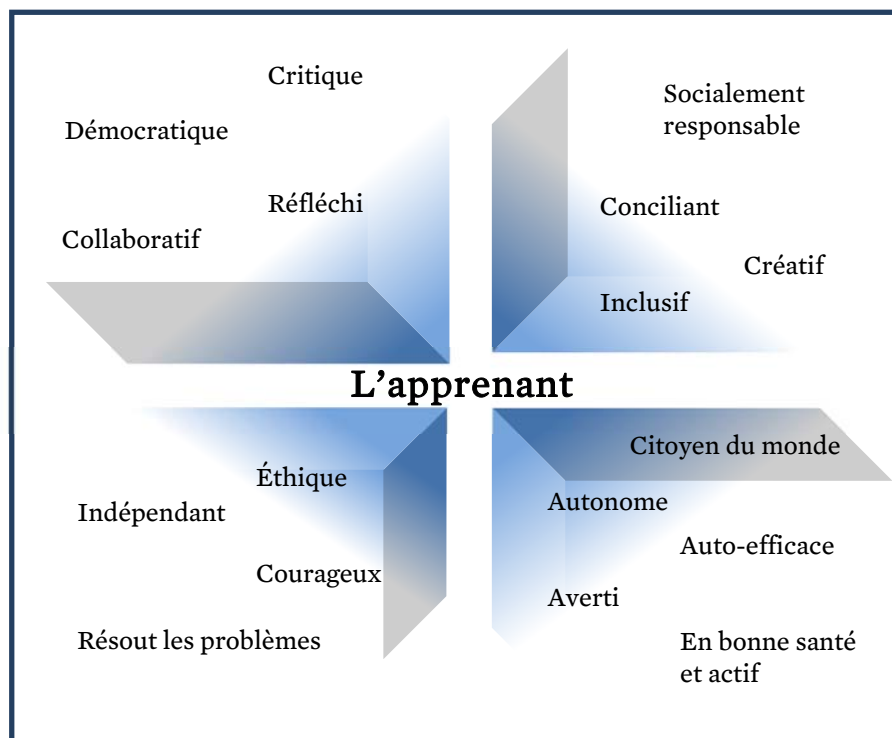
Critique

Démocratique

Réfléchi

Collaboratif

Socialement responsable

Conciliant

Créatif

Inclusif

L’apprenant

Citoyen du monde

Éthique

Indépendant

Courageux

Résout les problèmes

Autonome

Auto-efficace

Averti

En bonne santé et actif